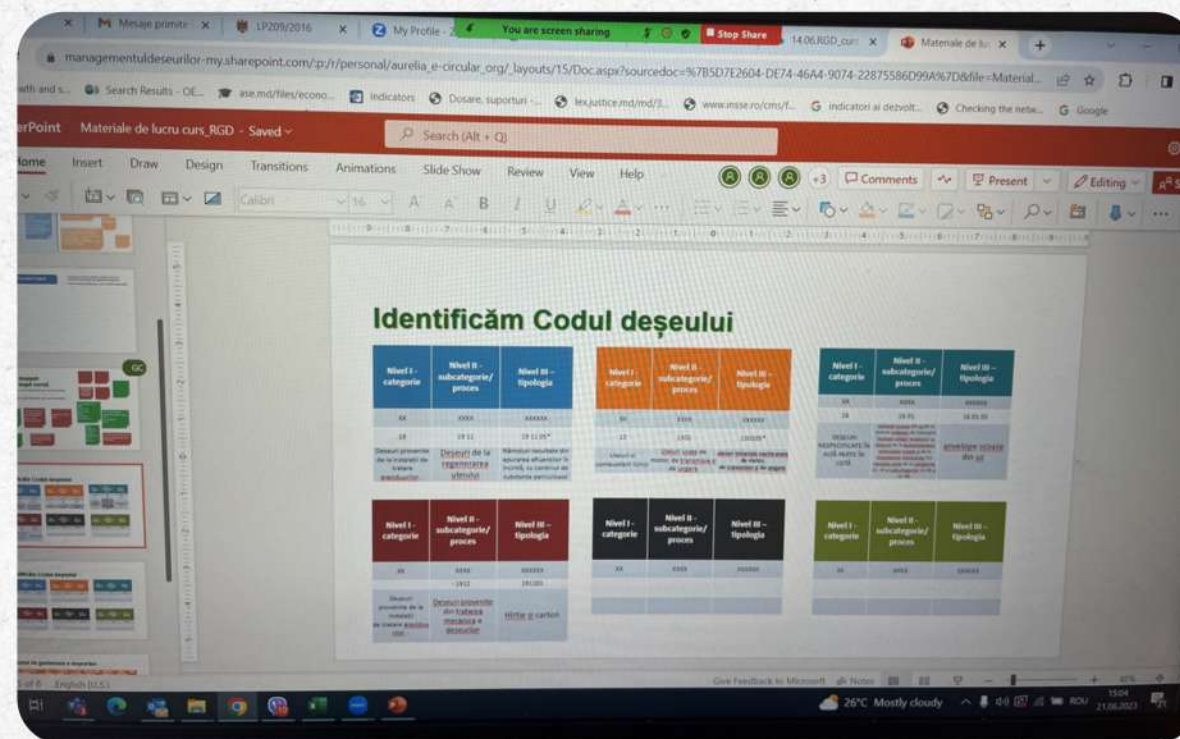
M Mesaje primite | LP209/2016 | My Profile - 2 | You are screen sharing | Stop Share | 14.06.RGD_curs | Materiale de lu

managementuldeseurilor-my.sharepoint.com/:p:/r/personal/aurelia_e-circular_org/_layouts/15/Doc.aspx?sourcedoc=%7B5D7E2604-DE74-46A4-9074-22875586D99A%7D&file=Material...

Search Results - OE... | ase.md/files/econo... | Indicators | Dosare, suporturi -... | lex.justice.md/md/3... | www.insse.ro/cms/f... | indicatori ai dezvolt... | Checking the netw... | Google

PowerPoint Materiale de lucru curs_RGD - Saved

Search (Alt + Q)

Home Insert Draw Design Transitions Animations Slide Show Review View Help

+3 Comments Present Editing

Calibri 16

Identificăm Codul deşeului

| Nivel I - categorie | Nivel II - subcategorie/ proces | Nivel III - tipologia |
|---|---|---|
| XX | XXXX | XXXXXX |
| 19 | 19 11 | 19 11 05* |
| Deseuri provenite de la instalatii de tratare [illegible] | Deseuri de la regenerarea uleiului | Namoluri rezultate din epurarea efluentilor in incinta, cu continut de substante periculoase |

| Nivel I - categorie | Nivel II - subcategorie/ proces | Nivel III - tipologia |
|---|---|---|
| XX | XXXX | XXXXXX |
| 13 | 1302 | 130205* |
| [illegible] | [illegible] | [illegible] |

| Nivel I - categorie | Nivel II - subcategorie/ proces | Nivel III - tipologia |
|---|---|---|
| XX | XXXX | XXXXXX |
| 18 | 18 01 | 18 01 03 |
| Deseuri NESPECIFICATE in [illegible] | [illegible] | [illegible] |

| Nivel I - categorie | Nivel II - subcategorie/ proces | Nivel III - tipologia |
|---|---|---|
| XX | XXXX | XXXXXX |
| | 1912 | 191201 |
| Deseuri provenite de la instalatii de tratare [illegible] | Deseuri provenite din tratarea mecanica a deseurilor | Hirtie si carton |

| Nivel I - categorie | Nivel II - subcategorie/ proces | Nivel III - tipologia |
|---|---|---|
| XX | XXXX | XXXXXX |

| Nivel I - categorie | Nivel II - subcategorie/ proces | Nivel III - tipologia |
|---|---|---|
| XX | XXXX | XXXXXX |

Give Feedback to Microsoft Notes

English (U.S.)

26°C Mostly cloudy ROU 15:04 21.06.2023